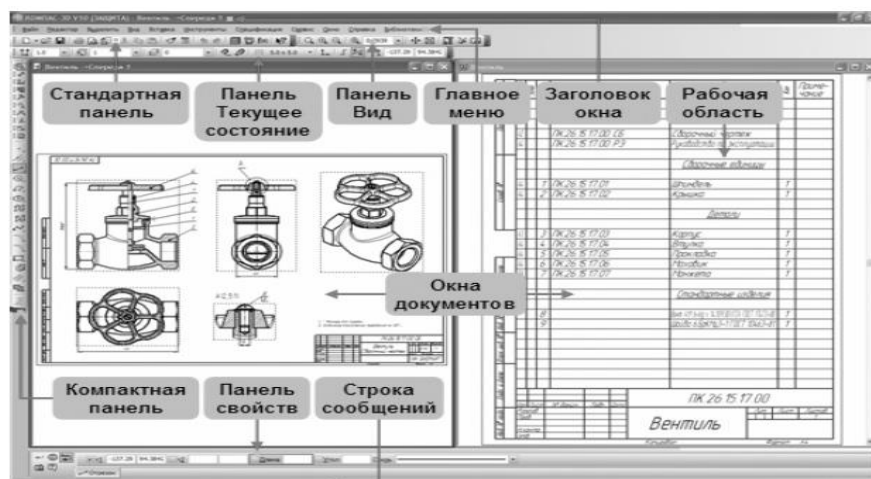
КОМПАС-3D V10 (ЗАЩИТА) - Вентиль ->Спецификация

Стандартная панель

Панель Текущее состояние

Панель Вид

Главное меню

Заголовок окна

Рабочая область

ПК 26 15 17.00 СБ Сборочный чертеж
ПК 26 15 17.00 РЭ Руководство по эксплуатации

Сборочные единицы

1 ПК 26 15 17.01 Шпиндель 1
2 ПК 26 15 17.02 Крышка 1

Детали

3 ПК 26 15 17.03 Корпус 1
4 ПК 26 15 17.04 Втулка 1
5 ПК 26 15 17.05 Прокладка 1
6 ПК 26 15 17.06 Маховик 1
7 ПК 26 15 17.07 Накидка 1

Окна документов

Стандартные изделия

Компактная панель

Панель свойств

Строка сообщений

ПК 26 15 17.00

Вентиль

Вентиль

Отрезок